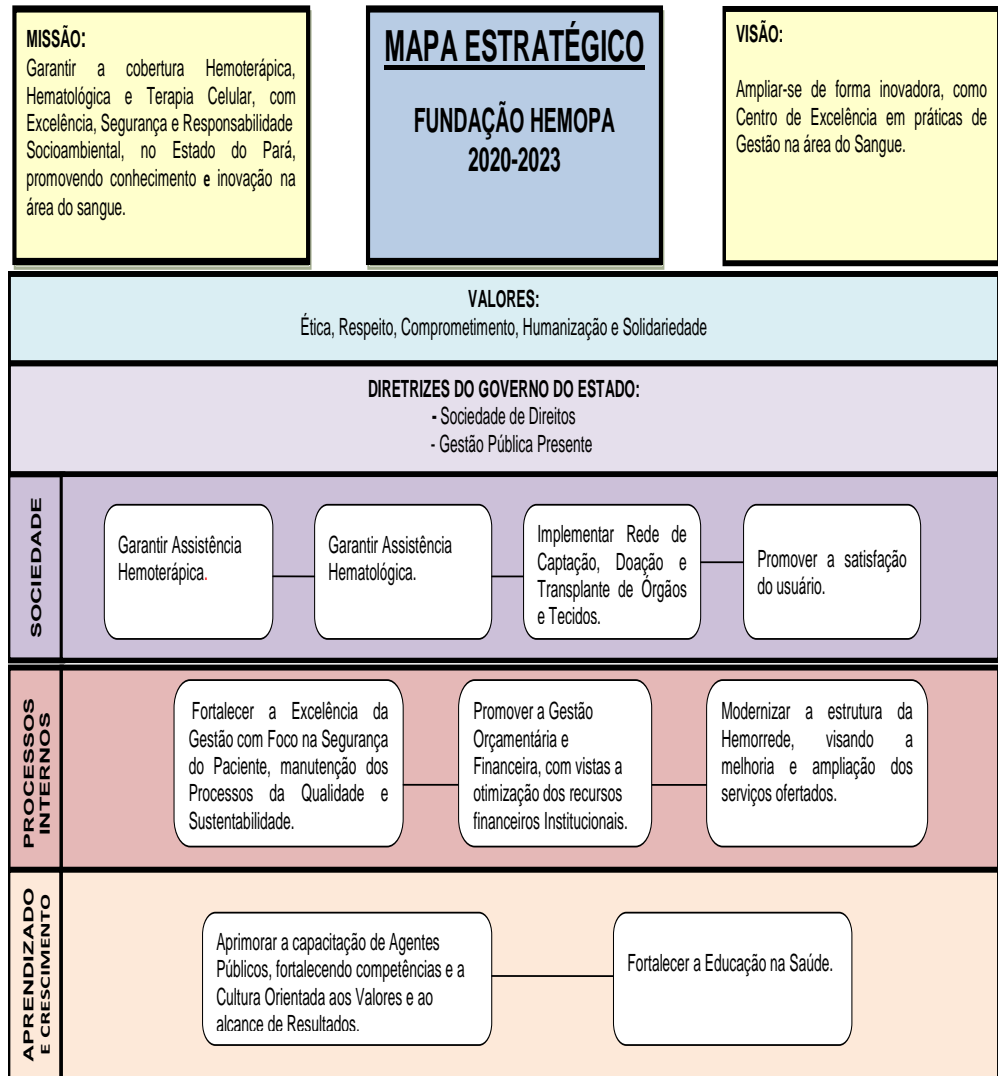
MISSÃO:
Garantir a cobertura Hemoterápica, Hematológica e Terapia Celular, com Excelência, Segurança e Responsabilidade Socioambiental, no Estado do Pará, promovendo conhecimento e inovação na área do sangue.

MAPA ESTRATÉGICO

FUNDAÇÃO HEMOPA
2020-2023

VISÃO:
Ampliar-se de forma inovadora, como Centro de Excelência em práticas de Gestão na área do Sangue.

VALORES:
Ética, Respeito, Comprometimento, Humanização e Solidariedade

DIRETRIZES DO GOVERNO DO ESTADO:
- Sociedade de Direitos
- Gestão Pública Presente

SOCIEDADE

Garantir Assistência Hemoterápica.

Garantir Assistência Hematológica.

Implementar Rede de Captação, Doação e Transplante de Órgãos e Tecidos.

Promover a satisfação do usuário.

PROCESSOS INTERNOS

Fortalecer a Excelência da Gestão com Foco na Segurança do Paciente, manutenção dos Processos da Qualidade e Sustentabilidade.

Promover a Gestão Orçamentária e Financeira, com vistas a otimização dos recursos financeiros Institucionais.

Modernizar a estrutura da Hemorrede, visando a melhoria e ampliação dos serviços ofertados.

APRENDIZADO E CRESCIMENTO

Aprimorar a capacitação de Agentes Públicos, fortalecendo competências e a Cultura Orientada aos Valores e ao alcance de Resultados.

Fortalecer a Educação na Saúde.